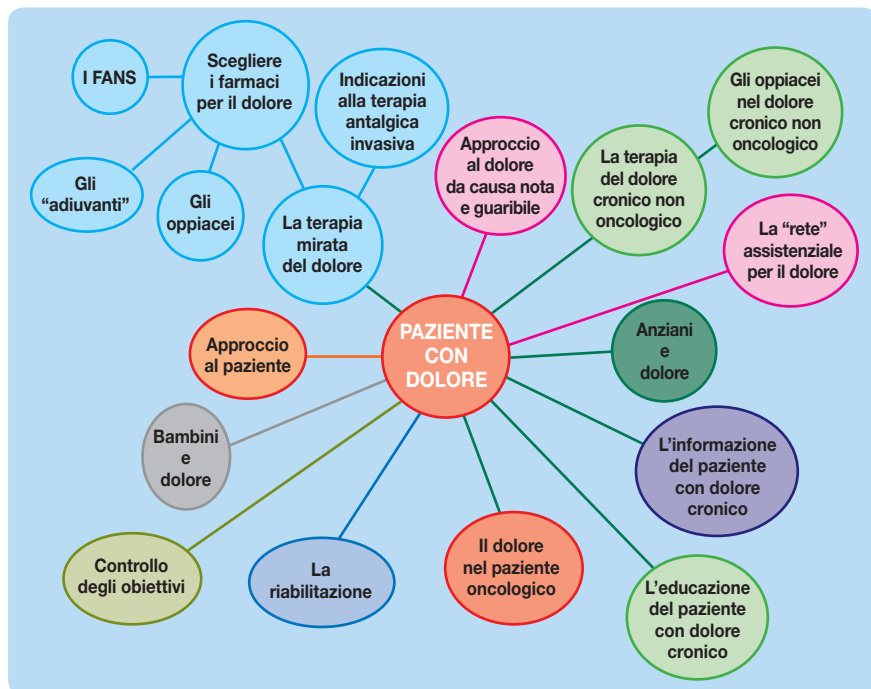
PAZIENTE CON DOLORE

I FANS

Scegliere i farmaci per il dolore

Indicazioni alla terapia antalgica invasiva

Gli "adiuvanti"

Gli oppiacei

La terapia mirata del dolore

Approccio al dolore da causa nota e guaribile

La terapia del dolore cronico non oncologico

Gli oppiacei nel dolore cronico non oncologico

La "rete" assistenziale per il dolore

Anziani e dolore

L'informazione del paziente con dolore cronico

L'educazione del paziente con dolore cronico

Il dolore nel paziente oncologico

La riabilitazione

Controllo degli obiettivi

Bambini e dolore

Approccio al paziente